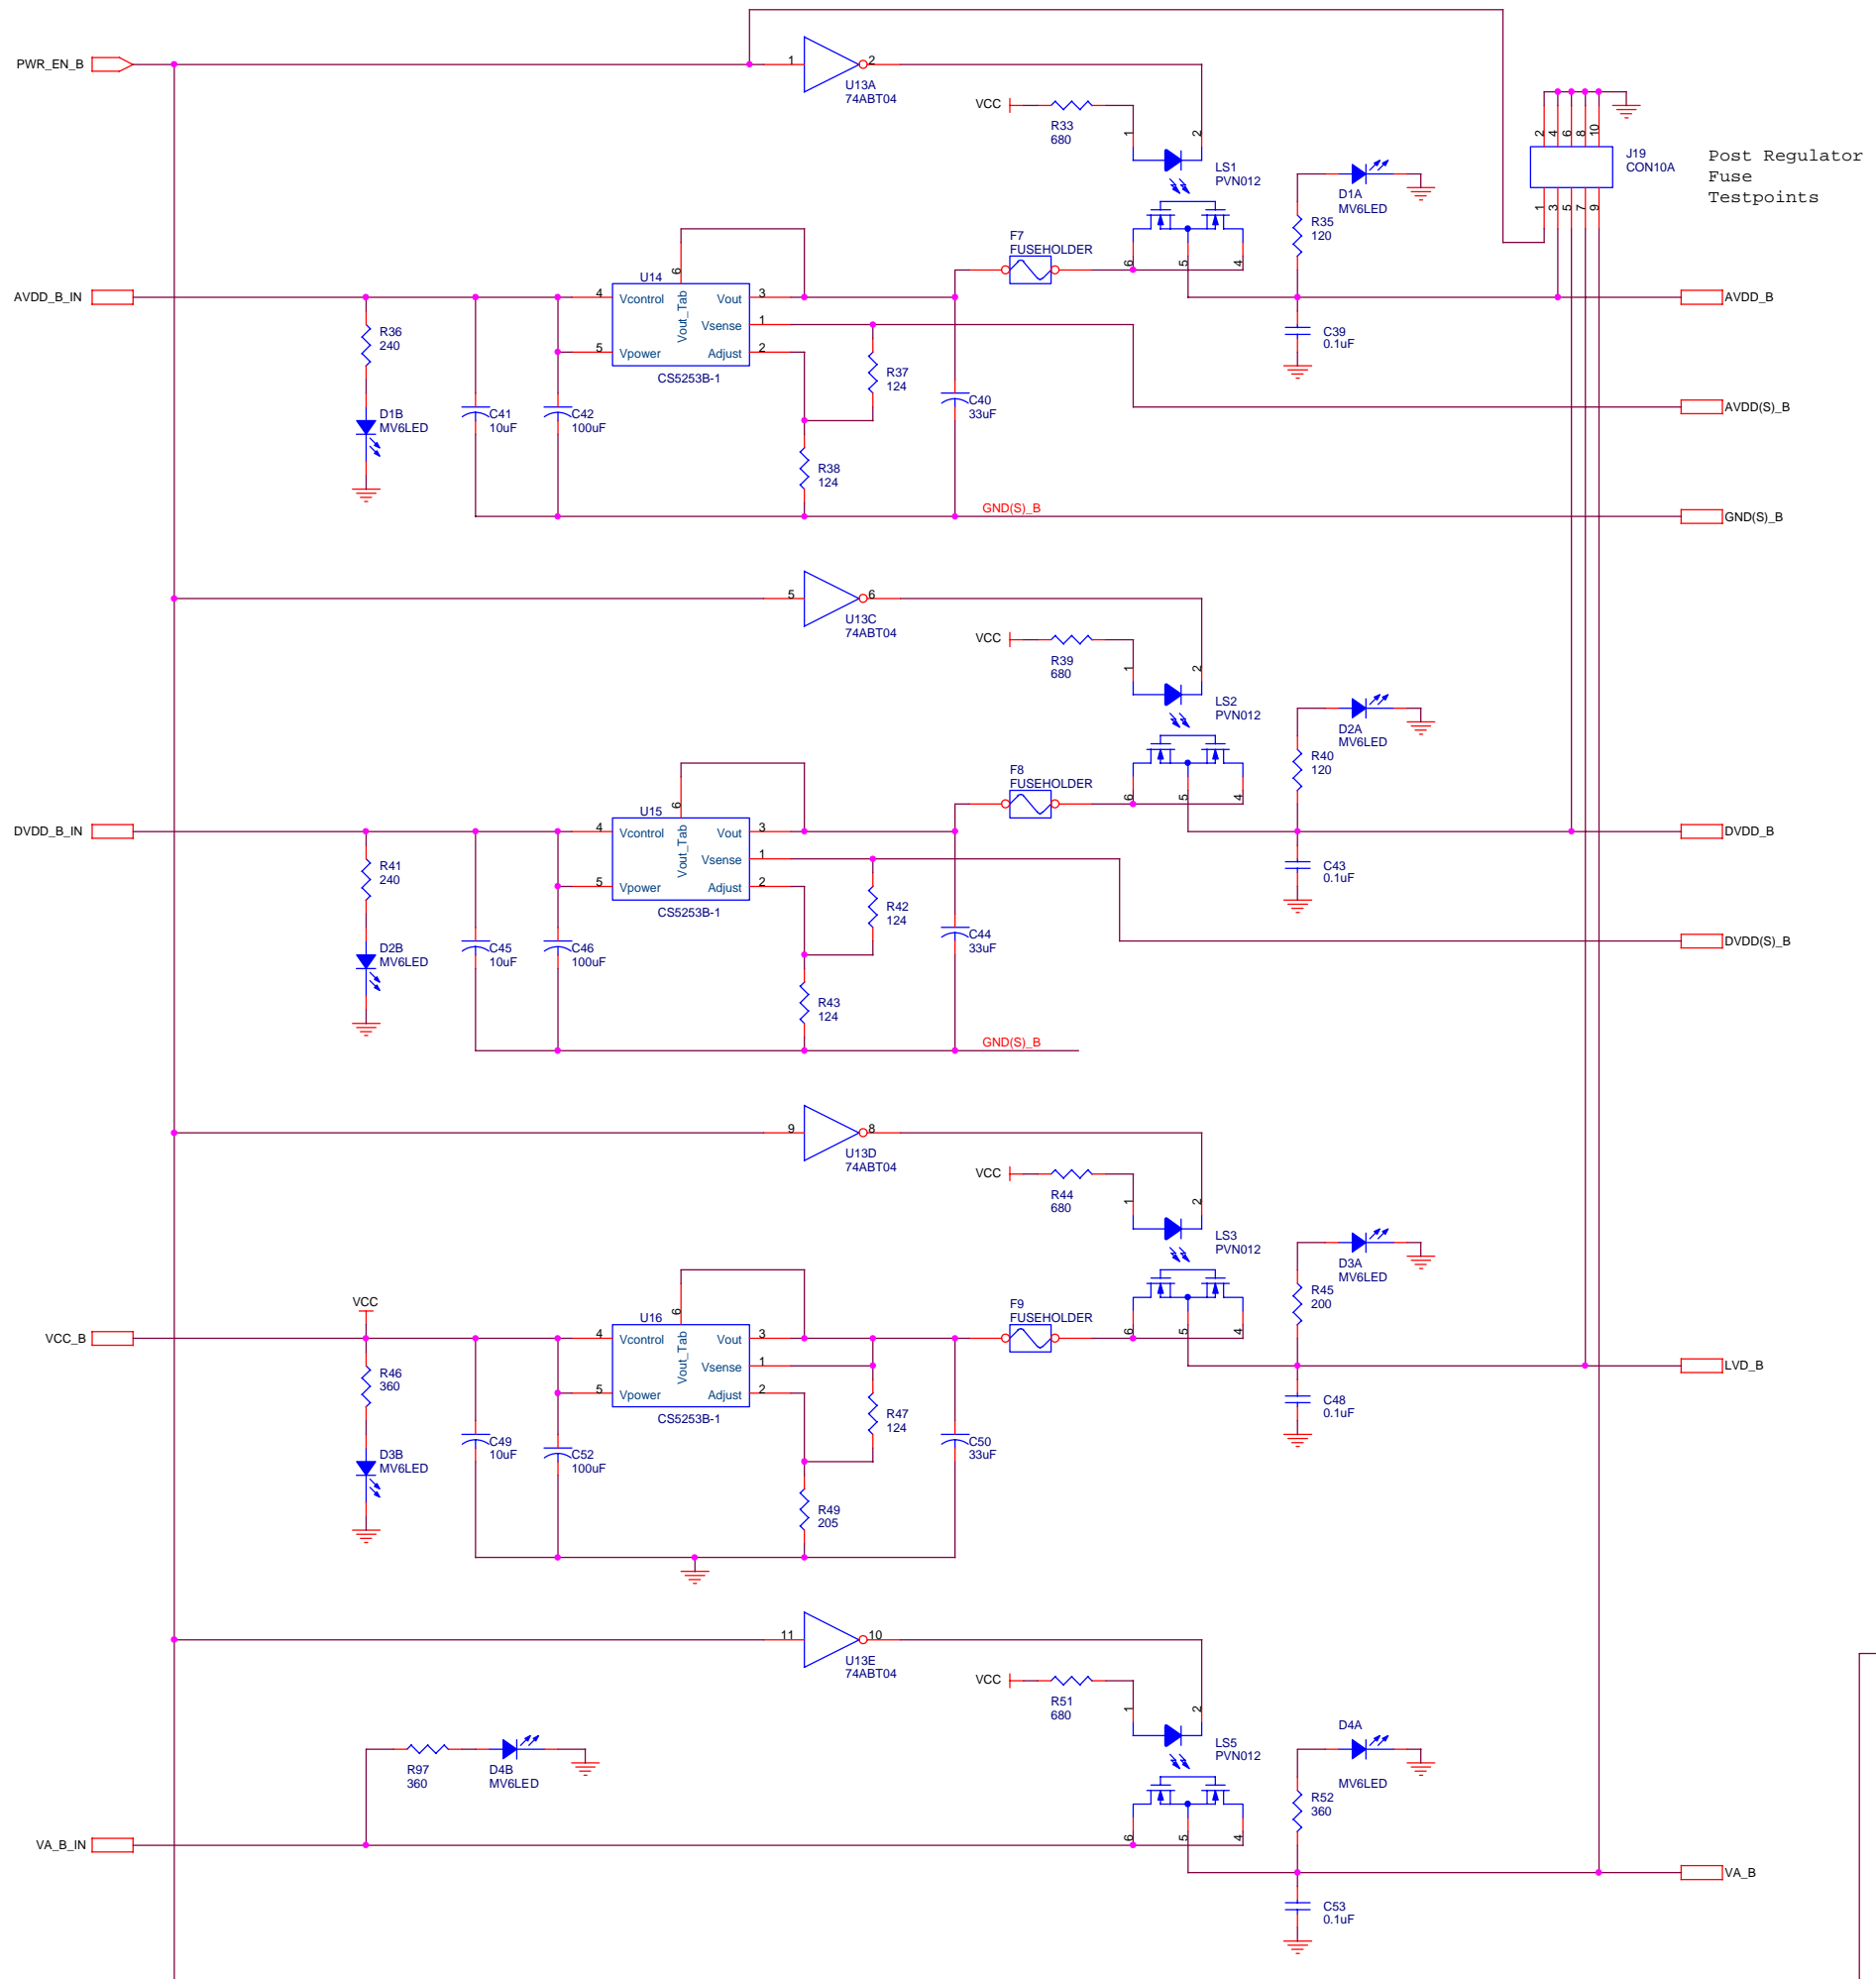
PWR_EN_B

1 2
U13A
74ABT04

VCC
R33
680
1 2
LS1
PVN012

D1A
MV6LED

J19
CON10A
2 4 6 8 10
1 3 5 7 9

Post Regulator
Fuse
Testpoints

R35
120

F7
FUSEHOLDER
6 5 4

AVDD_B_IN
U14
6
4 Vcontrol Vout_Tab Vout 3
Vsense 1
5 Vpower Adjust 2
CS5253B-1

AVDD_B

R36
240
D1B
MV6LED
C41
10uF
C42
100uF
R37
124
C40
33uF
C39
0.1uF
AVDD(S)_B
R38
124
GND(S)_B
GND(S)_B

5 6
U13C
74ABT04
VCC
R39
680
1 2
LS2
PVN012
D2A
MV6LED
R40
120
F8
FUSEHOLDER
6 5 4

DVDD_B_IN
U15
6
4 Vcontrol Vout_Tab Vout 3
Vsense 1
5 Vpower Adjust 2
CS5253B-1
DVDD_B
R41
240
D2B
MV6LED
C45
10uF
C46
100uF
R42
124
C44
33uF
C43
0.1uF
DVDD(S)_B
R43
124
GND(S)_B

9 8
U13D
74ABT04
VCC
R44
680
1 2
LS3
PVN012
D3A
MV6LED
R45
200
VCC
F9
FUSEHOLDER
6 5 4
VCC_B
U16
6
4 Vcontrol Vout_Tab Vout 3
Vsense 1
5 Vpower Adjust 2
CS5253B-1
LVD_B
R46
360
D3B
MV6LED
C49
10uF
C52
100uF
R47
124
C50
33uF
C48
0.1uF
R49
205

11 10
U13E
74ABT04
VCC
R51
680
1 2
LS5
PVN012
D4A
MV6LED
R97
360
D4B
MV6LED
R52
360
6 5 4
VA_B_IN
VA_B
C53
0.1uF